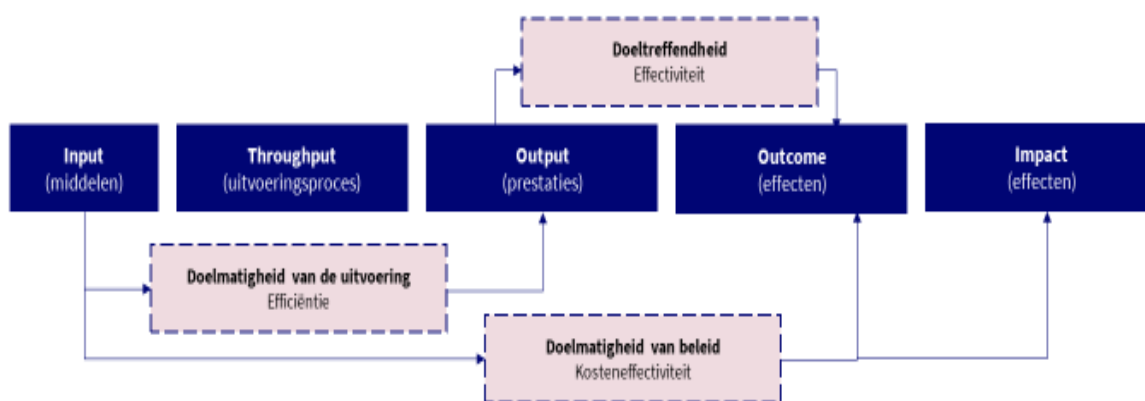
Doeltreffendheid
Effectiviteit

Input
(middelen)

Throughput
(uitvoeringsproces)

Output
(prestaties)

Outcome
(effecten)

Impact
(effecten)

Doelmatigheid van de uitvoering
Efficiëntie

Doelmatigheid van beleid
Kosteneffectiviteit